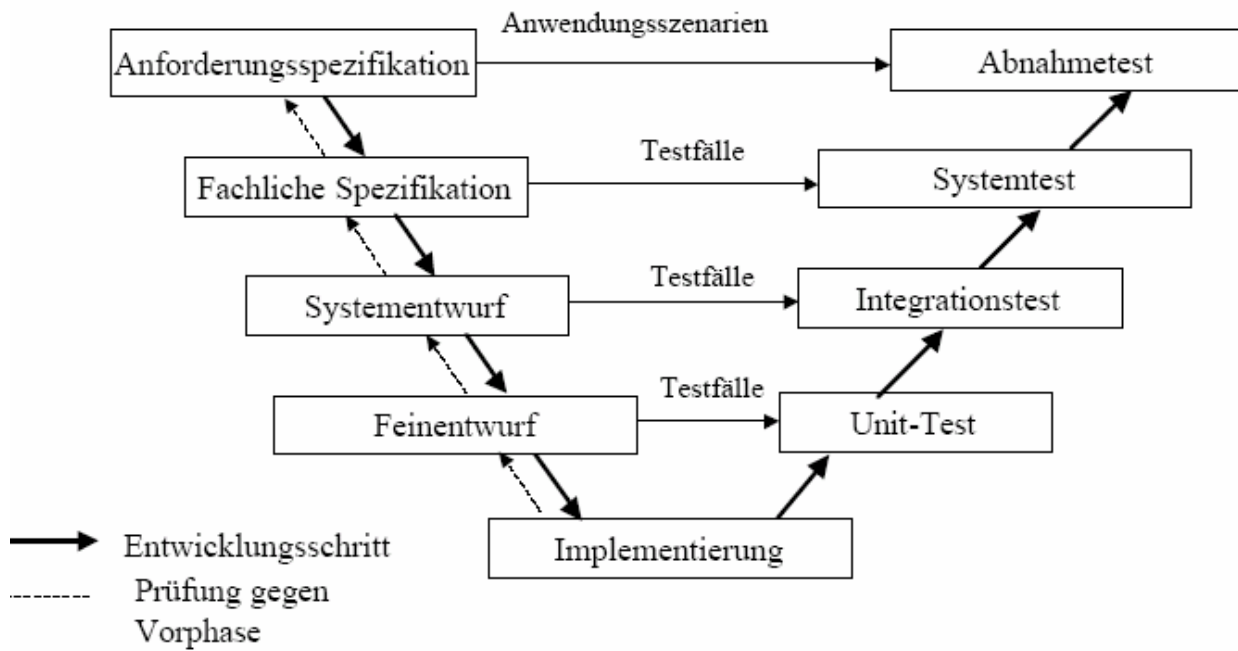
Anwendungsszenarien

Anforderungsspezifikation

Abnahmetest

Testfälle

Fachliche Spezifikation

Systemtest

Testfälle

Systementwurf

Integrationstest

Testfälle

Feinentwurf

Unit-Test

Implementierung

Entwicklungsschritt

Prüfung gegen Vorphase